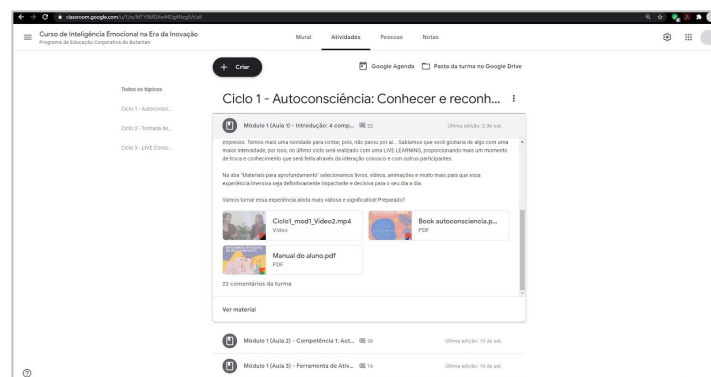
classroom.google.com/u/1/w/MTY0MDAxMDg4Nzg5/t/all

Curso de Inteligência Emocional na Era da Inovação
Programa de Educação Corporativa do Butantan

Mural Atividades Pessoas Notas

+ Criar

Google Agenda Pasta da turma no Google Drive

Todos os tópicos
Ciclo 1 - Autoconsci...
Ciclo 2 - Tomada de...
Ciclo 3 - LIVE Conec...

Ciclo 1 - Autoconsciência: Conhecer e reconh...

Modulo 1 (Aula 1) - Introdução: 4 comp... 22 Última edição: 2 de out.

impresso. Temos mais uma novidade para contar, pois, não parou por aí... Sabíamos que você gostaria de algo com uma maior interatividade, por isso, no último ciclo será realizado com uma LIVE LEARNING, proporcionando mais um momento de troca e conhecimento que será feita através da interação conosco e com outros participantes.

Na aba "Materiais para aprofundamento" selecionamos livros, vídeos, animações e muito mais para que essa experiência imersiva seja definitivamente impactante e decisiva para o seu dia a dia.

Vamos tornar essa experiência ainda mais valiosa e significativa! Preparado?

Ciclo1_mod1_Video2.mp4
Vídeo

Book autoconsciencia.p...
PDF

Manual do aluno.pdf
PDF

22 comentários da turma

Ver material

Modulo 1 (Aula 2) - Competência 1: Aut... 30 Última edição: 19 de set.

Modulo 1 (Aula 3) - Ferramenta de Ativ... 16 Última edição: 19 de set.